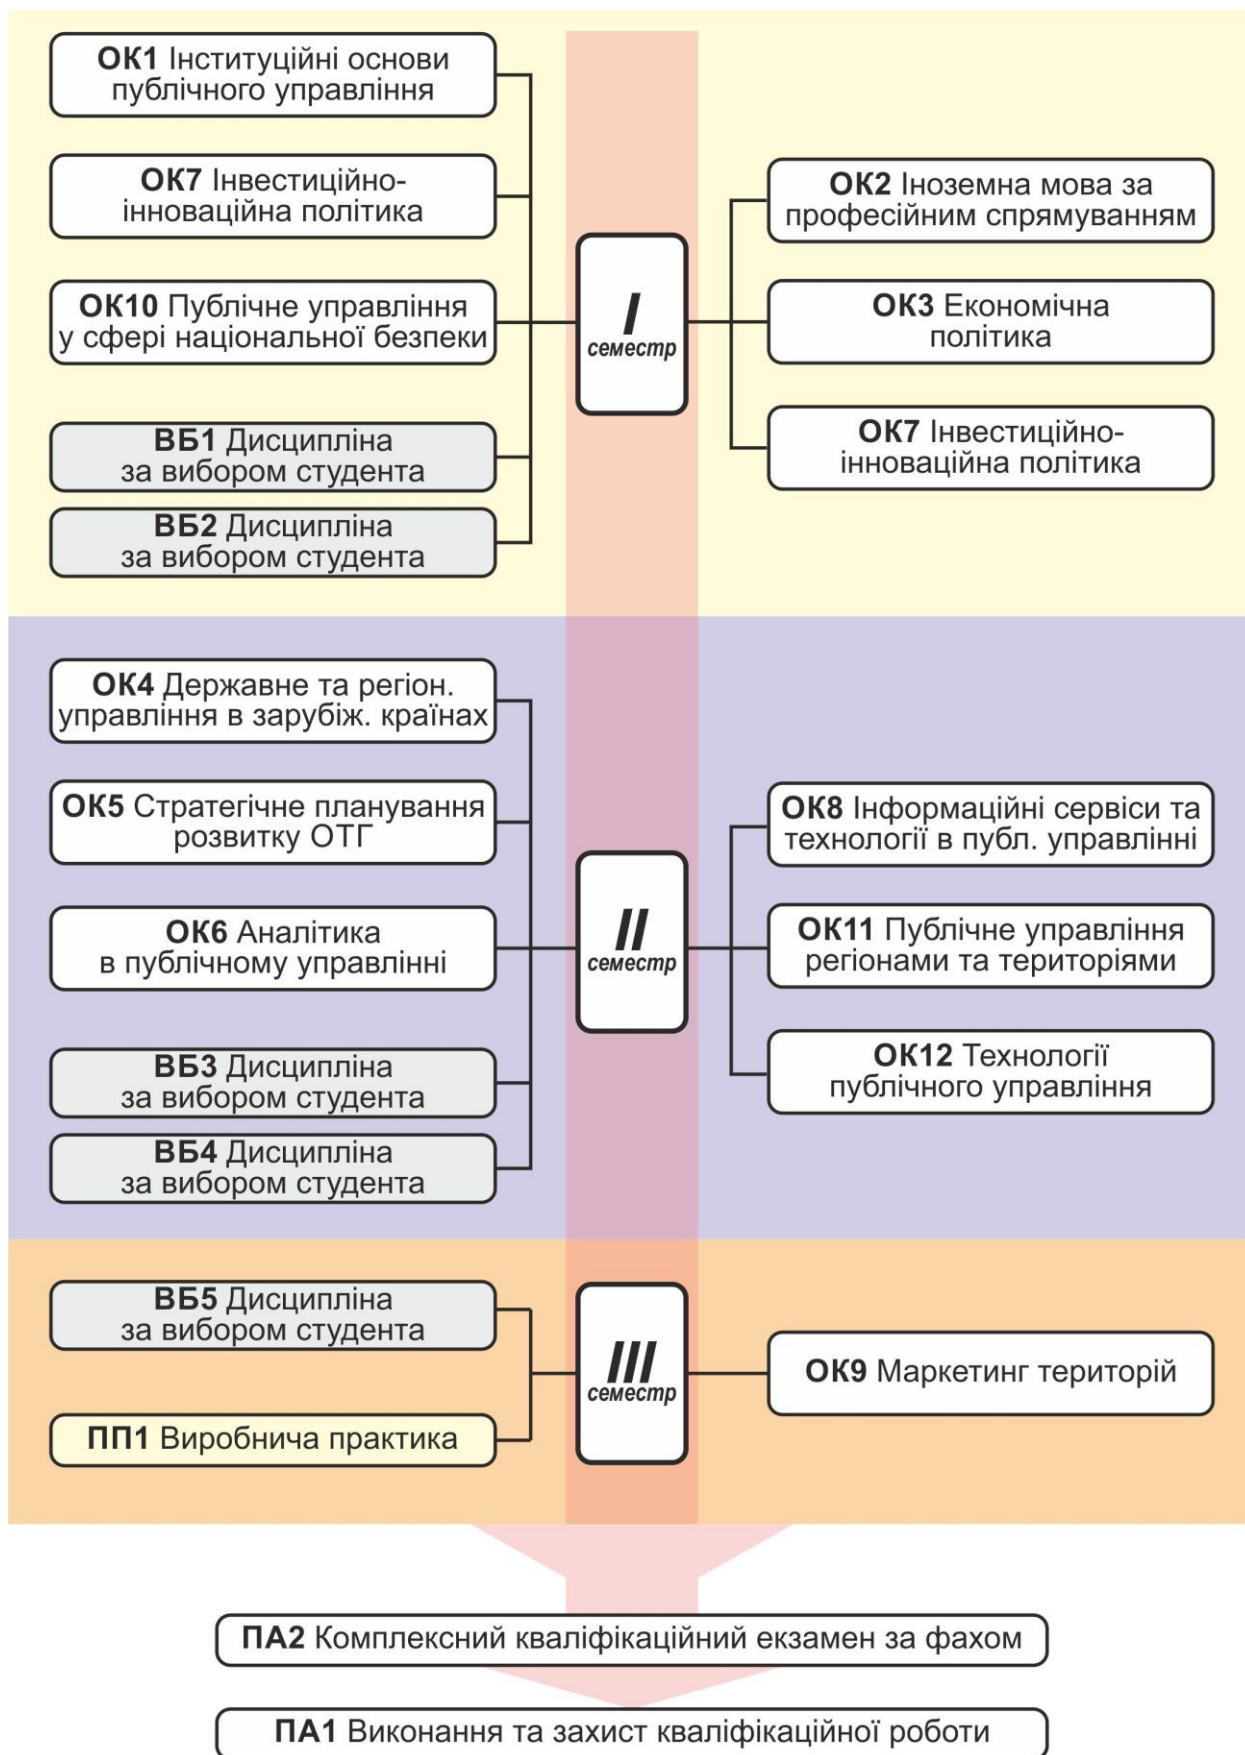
ОК1 Інституційні основи публічного управління

ОК7 Інвестиційно-інноваційна політика

ОК10 Публічне управління у сфері національної безпеки

ВБ1 Дисципліна за вибором студента

ВБ2 Дисципліна за вибором студента

I семестр

ОК2 Іноземна мова за професійним спрямуванням

ОК3 Економічна політика

ОК7 Інвестиційно-інноваційна політика

ОК4 Державне та регіон. управління в зарубіж. країнах

ОК5 Стратегічне планування розвитку ОТГ

ОК6 Аналітика в публічному управлінні

ВБ3 Дисципліна за вибором студента

ВБ4 Дисципліна за вибором студента

II семестр

ОК8 Інформаційні сервіси та технології в публ. управлінні

ОК11 Публічне управління регіонами та територіями

ОК12 Технології публічного управління

ВБ5 Дисципліна за вибором студента

ПП1 Виробнича практика

III семестр

ОК9 Маркетинг територій

ПА2 Комплексний кваліфікаційний екзамен за фахом

ПА1 Виконання та захист кваліфікаційної роботи